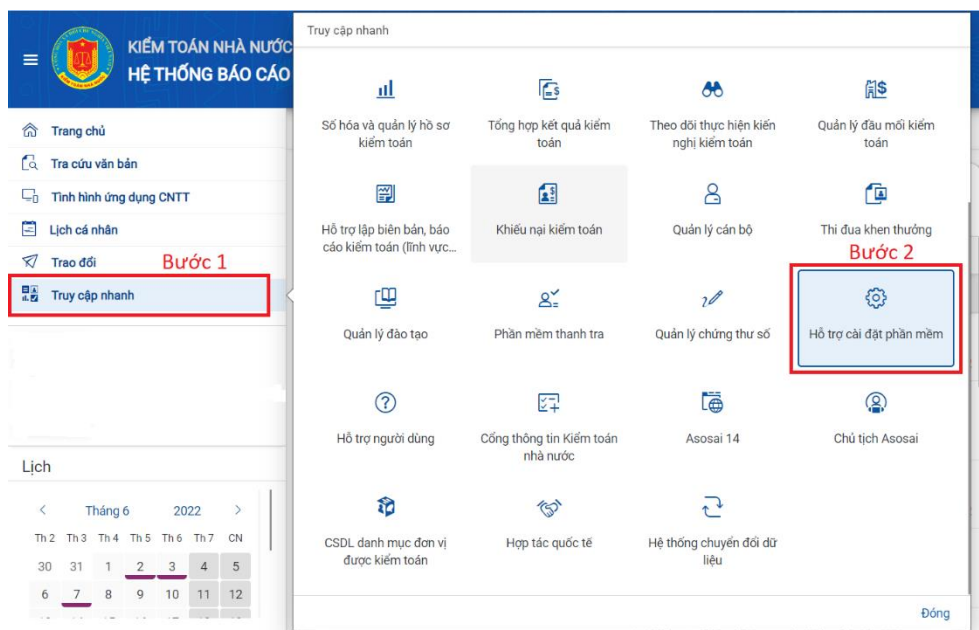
KIỂM TOÁN NHÀ NƯỚC
HỆ THỐNG BÁO CÁO

Trang chủ
Tra cứu văn bản
Tình hình ứng dụng CNTT
Lịch cá nhân
Trao đổi
Bước 1
Truy cập nhanh

Lịch

| < | Tháng 6 | | 2022 | | > | |
|---|---|---|---|---|---|---|
| Th 2 | Th 3 | Th 4 | Th 5 | Th 6 | Th 7 | CN |
| 30 | 31 | 1 | 2 | 3 | 4 | 5 |
| 6 | 7 | 8 | 9 | 10 | 11 | 12 |

Truy cập nhanh

Số hóa và quản lý hồ sơ kiểm toán
Tổng hợp kết quả kiểm toán
Theo dõi thực hiện kiến nghị kiểm toán
Quản lý đầu mối kiểm toán
Hỗ trợ lập biên bản, báo cáo kiểm toán (lĩnh vực...
Khiếu nại kiểm toán
Quản lý cán bộ
Thi đua khen thưởng
Bước 2
Quản lý đào tạo
Phần mềm thanh tra
Quản lý chứng thư số
Hỗ trợ cài đặt phần mềm
Hỗ trợ người dùng
Cổng thông tin Kiểm toán nhà nước
Asosai 14
Chủ tịch Asosai
CSDL danh mục đơn vị được kiểm toán
Hợp tác quốc tế
Hệ thống chuyển đổi dữ liệu

Đóng